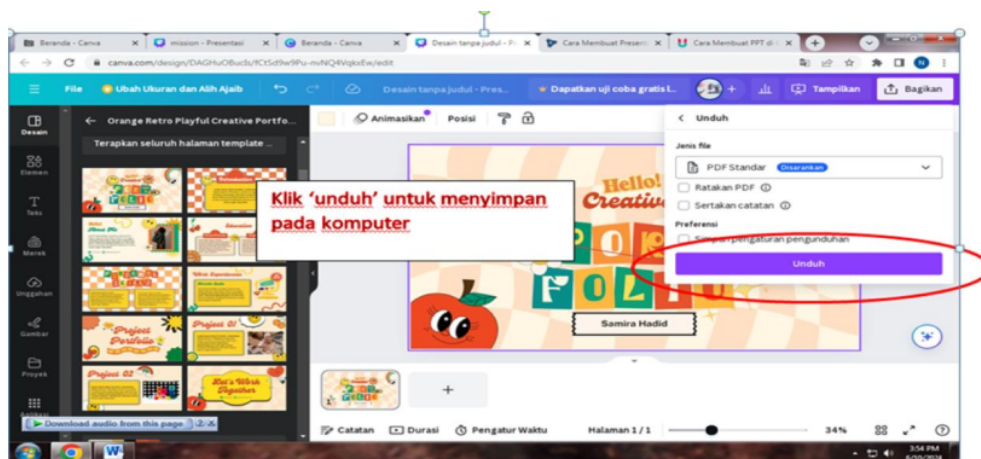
Beranda - Canva | mission - Presentasi | Beranda - Canva | Desain tanpa judul - Pr | Cara Membuat Present | Cara Membuat PPT di

canva.com/design/DAGHuOBucIs/fCtSd9w9Pu-mvNQ4VqkxEw/edit

File | Ubah Ukuran dan Alih Ajaib | Desain tanpa judul - Pres... | Dapatkan uji coba gratis l... | Tampilkan | Bagikan

Desain | Elemen | Teks | Merek | Unggahan | Gambar | Proyek | Aplikasi

Orange Retro Playful Creative Portfo...

Terapkan seluruh halaman template ...

Animasikan | Posisi

Klik 'unduh' untuk menyimpan pada komputer

Hello! Creative

PORT FOLIO

Samira Hadid

Project Portfolio | Project 01 | Project 02 | Let's Work Together

Unduh

Jenis file

PDF Standar | Disarankan

Ratakan PDF

Sertakan catatan

Preferensi

Simpan pengaturan pengunduhan

Unduh

Download audio from this page

Catatan | Durasi | Pengatur Waktu | Halaman 1 / 1 | 34%

3:54 PM